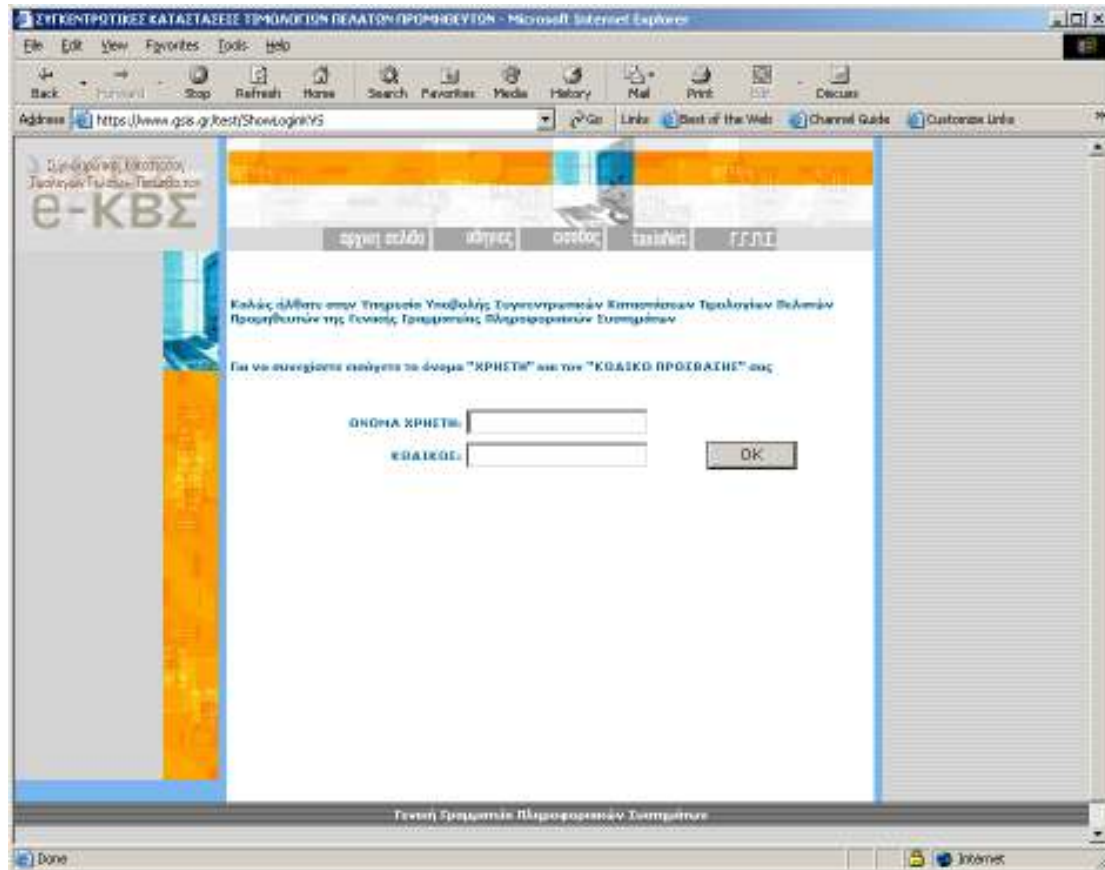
ΣΥΓΚΕΝΤΡΩΤΙΚΕΣ ΚΑΤΑΣΤΑΣΕΙΣ ΤΙΜΟΛΟΓΙΩΝ ΠΕΛΑΤΩΝ ΠΡΟΜΗΘΕΥΤΩΝ - Microsoft Internet Explorer

File Edit View Favorites Tools Help

Back Forward Stop Refresh Home Search Favorites Media History Mail Print Edit Discuss

Address https://www.gsis.gr/test/ShowLoginKVS Go Links Best of the Web Channel Guide Customize Links

Συγκεντρωτικές Καταστάσεις Τιμολογίων Πελατών Προμηθευτών

e-ΚΒΣ

αρχική σελίδα οδηγίες έξοδος ταυτότητα Γ.Γ.Π.Σ.

Καλώς ήλθατε στην Υπηρεσία Υποβολής Συγκεντρωτικών Καταστάσεων Τιμολογίων Πελατών Προμηθευτών της Γενικής Γραμματείας Πληροφοριακών Συστημάτων

Για να συνεχίσετε εισάγετε το όνομα "ΧΡΗΣΤΗ" και τον "ΚΩΔΙΚΟ ΠΡΟΣΒΑΣΗΣ" σας

ΟΝΟΜΑ ΧΡΗΣΤΗ:

ΚΩΔΙΚΟΣ:

OK

Γενική Γραμματεία Πληροφοριακών Συστημάτων

Done

Internet